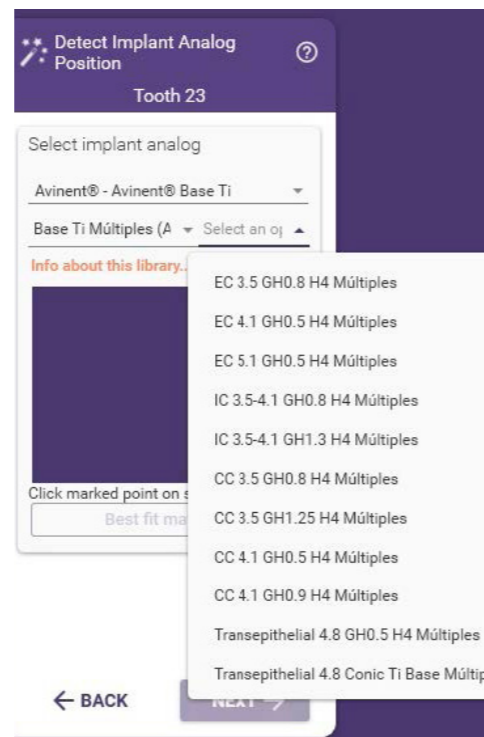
Detect Implant Analog Position

Tooth 23

Select implant analog

Avinent® - Avinent® Base Ti

Base Ti Múltiples (A

Select an o

Info about this library...

Click marked point on s

Best fit ma

EC 3.5 GH0.8 H4 Múltiples

EC 4.1 GH0.5 H4 Múltiples

EC 5.1 GH0.5 H4 Múltiples

IC 3.5-4.1 GH0.8 H4 Múltiples

IC 3.5-4.1 GH1.3 H4 Múltiples

CC 3.5 GH0.8 H4 Múltiples

CC 3.5 GH1.25 H4 Múltiples

CC 4.1 GH0.5 H4 Múltiples

CC 4.1 GH0.9 H4 Múltiples

Transepithelial 4.8 GH0.5 H4 Múltiples

Transepithelial 4.8 Conic Ti Base Múltip

← BACK

NEXT →